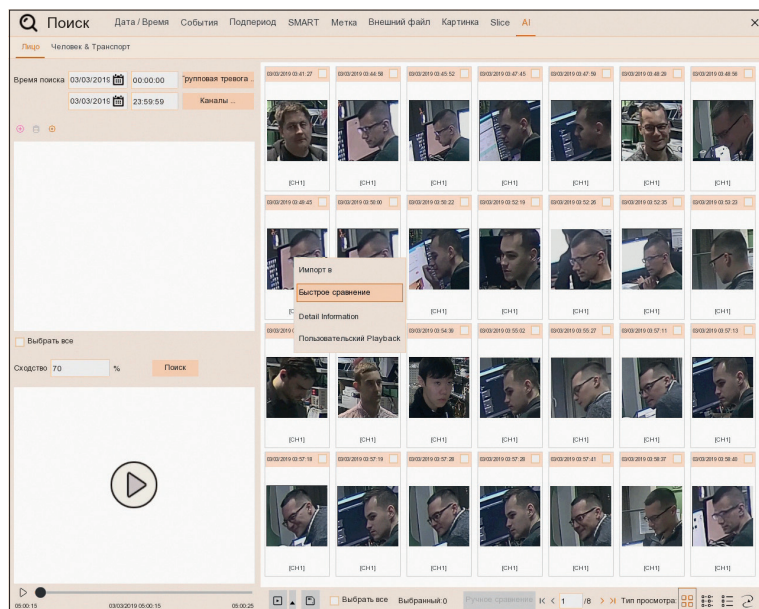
Поиск Дата / Время События Подпериод SMART Метка Внешний файл Картинка Slice AI ×

Лицо Человек & Транспорт

Время поиска 03/03/2019 00:00:00 групповая тревога ..
03/03/2019 23:59:59 Каналы ..

Выбрать все

Сходство 70 % Поиск

05:00:15 03/03/2019 05:00:15 05:00:25

03/03/2019 03:41:27 03/03/2019 03:44:58 03/03/2019 03:45:52 03/03/2019 03:47:45 03/03/2019 03:47:59 03/03/2019 03:48:28 03/03/2019 03:48:56

[CH1] [CH1] [CH1] [CH1] [CH1] [CH1] [CH1]

03/03/2019 03:49:45 03/03/2019 03:50:00 03/03/2019 03:50:22 03/03/2019 03:52:16 03/03/2019 03:52:26 03/03/2019 03:52:35 03/03/2019 03:53:23

Импорт в
Быстрое сравнение
Detail Information
Пользовательский Playback

[CH1] [CH1] [CH1] [CH1] [CH1]

03/03/2019 03:54:38 03/03/2019 03:55:02 03/03/2019 03:55:27 03/03/2019 03:57:11 03/03/2019 03:57:13

[CH1] [CH1] [CH1] [CH1] [CH1] [CH1] [CH1]

03/03/2019 03:57:18 03/03/2019 03:57:19 03/03/2019 03:57:26 03/03/2019 03:57:28 03/03/2019 03:57:41 03/03/2019 03:58:37 03/03/2019 03:58:40

[CH1] [CH1] [CH1] [CH1] [CH1] [CH1] [CH1]

Выбрать все Выбранный:0 Ручное сравнение 1 /8 Тип просмотра